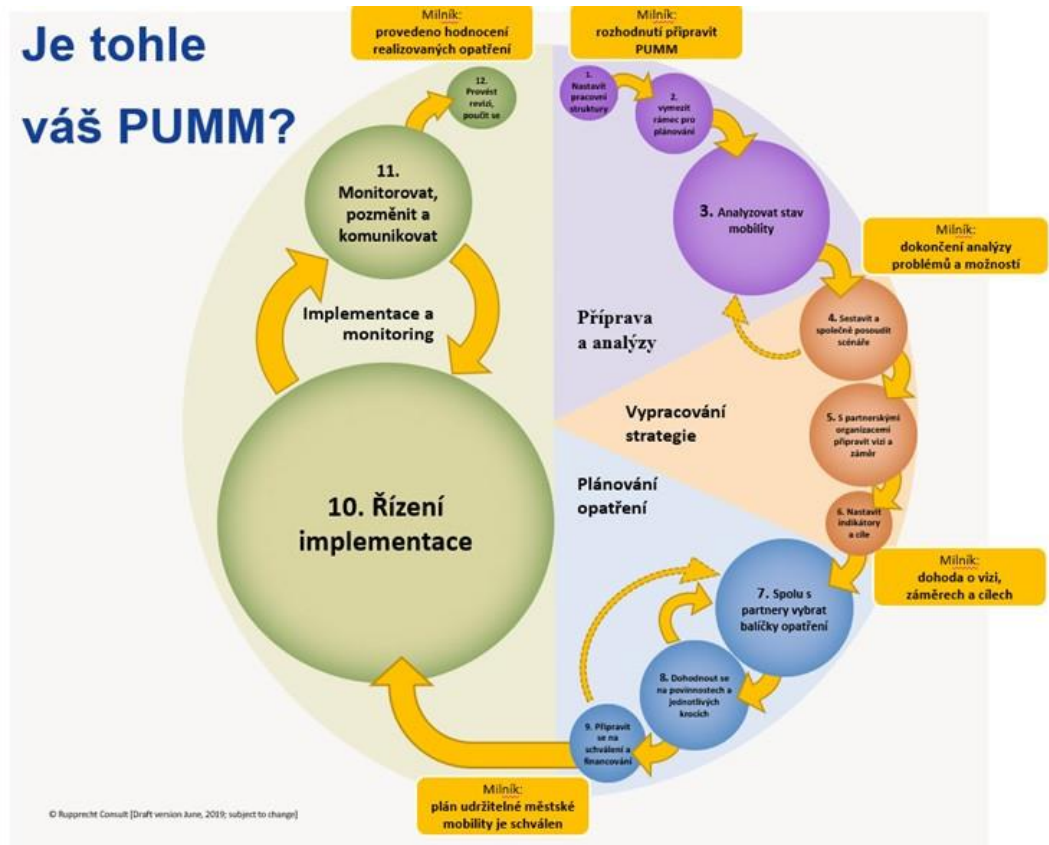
Je tohle váš PUMM?

Milník: provedeno hodnocení realizovaných opatření

Milník: rozhodnutí připravit PUMM

1. Nastavit pracovní struktury

2. Vymezit rámec pro plánování

3. Analyzovat stav mobility

Milník: dokončení analýzy problémů a možností

4. Sestavit a společně posoudit scénáře

5. S partnerskými organizacemi připravit vizi a záměr

6. Nastavit indikátory a cíle

Milník: dohoda o vizi, záměrech a cílech

7. Spolu s partnery vybrat balíčky opatření

8. Dohodnout se na povinnostech a jednotlivých krocích

9. Připravit se na schválení a financování

Milník: plán udržitelné městské mobility je schválen

10. Řízení implementace

11. Monitorovat, pozměnit a komunikovat

12. Provést revizi, poučit se

Implementace a monitoring

Příprava a analýzy

Vypracování strategie

Plánování opatření

© Rupprecht Consult [Draft version June, 2019; subject to change]